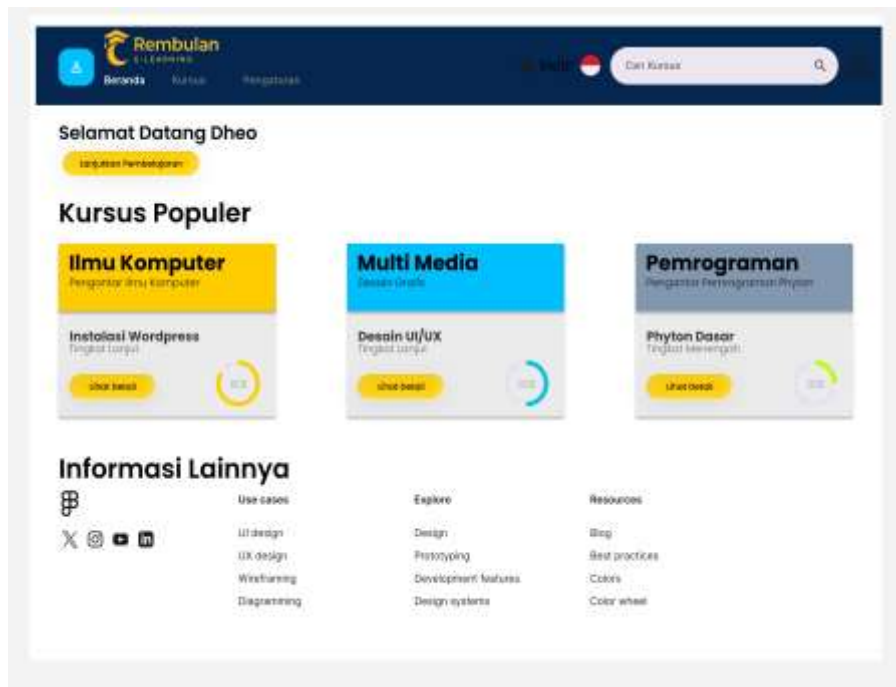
Rembulan
E-LEARNING
Beranda Kursus Pengaturan

Indo

Cari Kursus

Selamat Datang Dheo

Lanjutkan Pembelajaran

Kursus Populer

Ilmu Komputer
Pengantar Ilmu Komputer

Instalasi Wordpress
Tingkat Lanjut

Lihat Detail

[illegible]

Multi Media
Desain Grafis

Desain UI/UX
Tingkat Lanjut

Lihat Detail

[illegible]

Pemrograman
Pengantar Pemrograman Phyton

Phyton Dasar
Tingkat Menengah

Lihat Detail

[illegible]

Informasi Lainnya

Use cases
UI design
UX design
Wireframing
Diagramming

Explore
Design
Prototyping
Development features
Design systems

Resources
Blog
Best practices
Colors
Color wheel